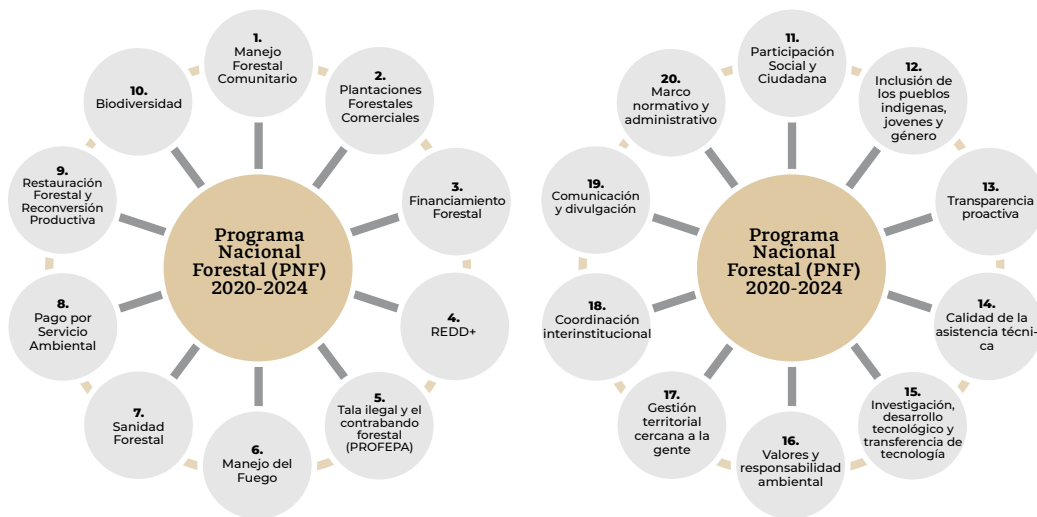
Programa Nacional Forestal (PNF) 2020-2024

1. Manejo Forestal Comunitario

2. Plantaciones Forestales Comerciales

3. Financiamiento Forestal

4. REDD+

5. Tala ilegal y el contrabando forestal (PROFEPA)

6. Manejo del Fuego

7. Sanidad Forestal

8. Pago por Servicio Ambiental

9. Restauración Forestal y Reconversión Productiva

10. Biodiversidad

Programa Nacional Forestal (PNF) 2020-2024

11. Participación Social y Ciudadana

12. Inclusión de los pueblos indígenas, jovenes y género

13. Transparencia proactiva

14. Calidad de la asistencia técni-ca

15. Investigación, desarrollo tecnológico y transferencia de tecnología

16. Valores y responsabilidad ambiental

17. Gestión territorial cercana a la gente

18. Coordinación interinstitucional

19. Comunicación y divulgación

20. Marco normativo y administrativo